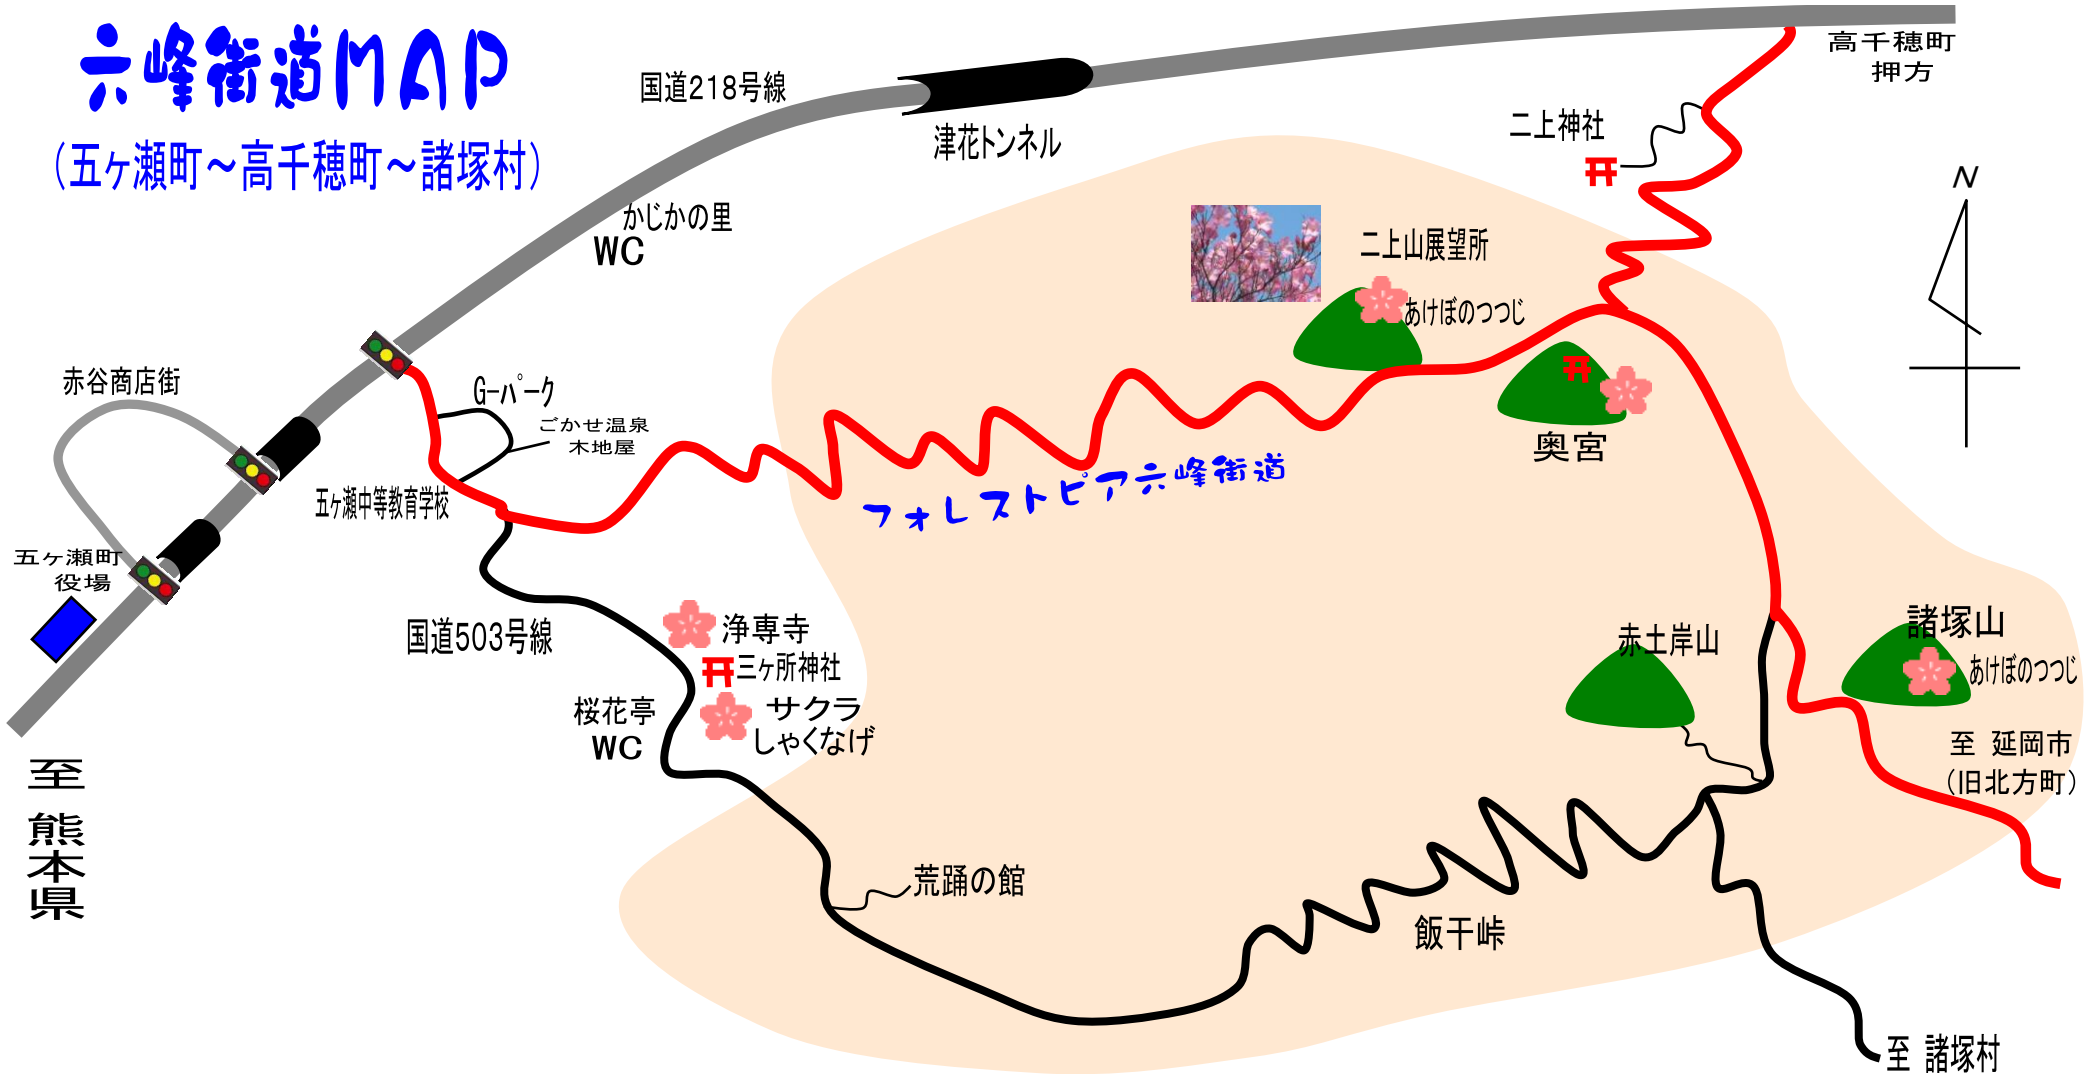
六峰街道MAP

(五ヶ瀬町～高千穂町～諸塚村)

国道218号線

津花トンネル

高千穂町
押方

二上神社

N

かじかの里
WC

二上山展望所

あけぼのつつじ

赤谷商店街

G-パーク

ごかせ温泉
木地屋

奥宮

五ヶ瀬中等教育学校

フォレストピア六峰街道

五ヶ瀬町
役場

国道503号線

浄専寺

三ヶ所神社

赤土岸山

諸塚山

あけぼのつつじ

桜花亭
WC

サクラ
しゃくなげ

至 延岡市
(旧北方町)

至
熊本県

荒踊の館

飯干峠

至 諸塚村